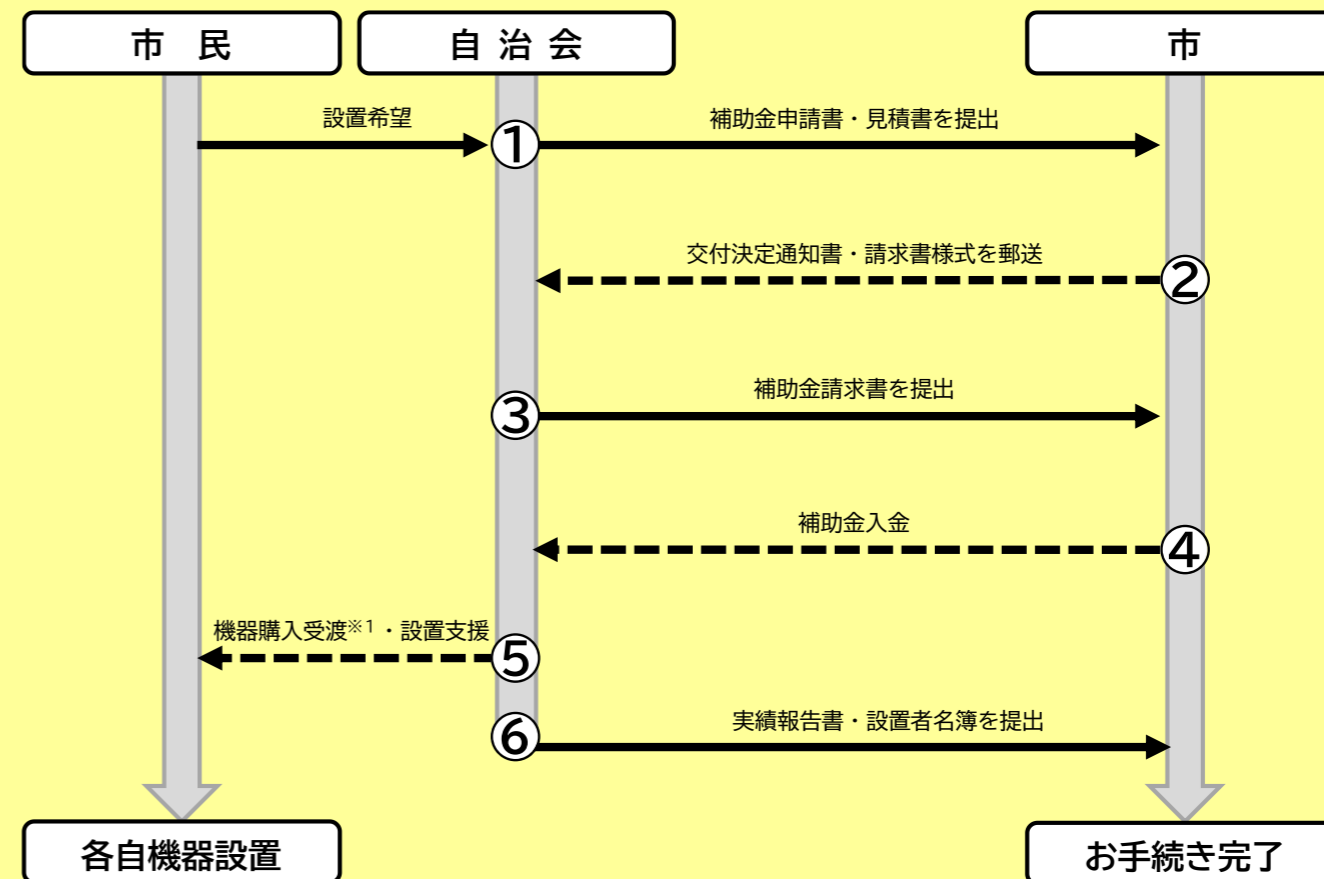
市　民

自 治 会

市

設置希望

①

補助金申請書・見積書を提出

交付決定通知書・請求書様式を郵送

②

③

補助金請求書を提出

補助金入金

④

機器購入受渡$^{※1}$・設置支援

⑤

⑥

実績報告書・設置者名簿を提出

各自機器設置

お手続き完了